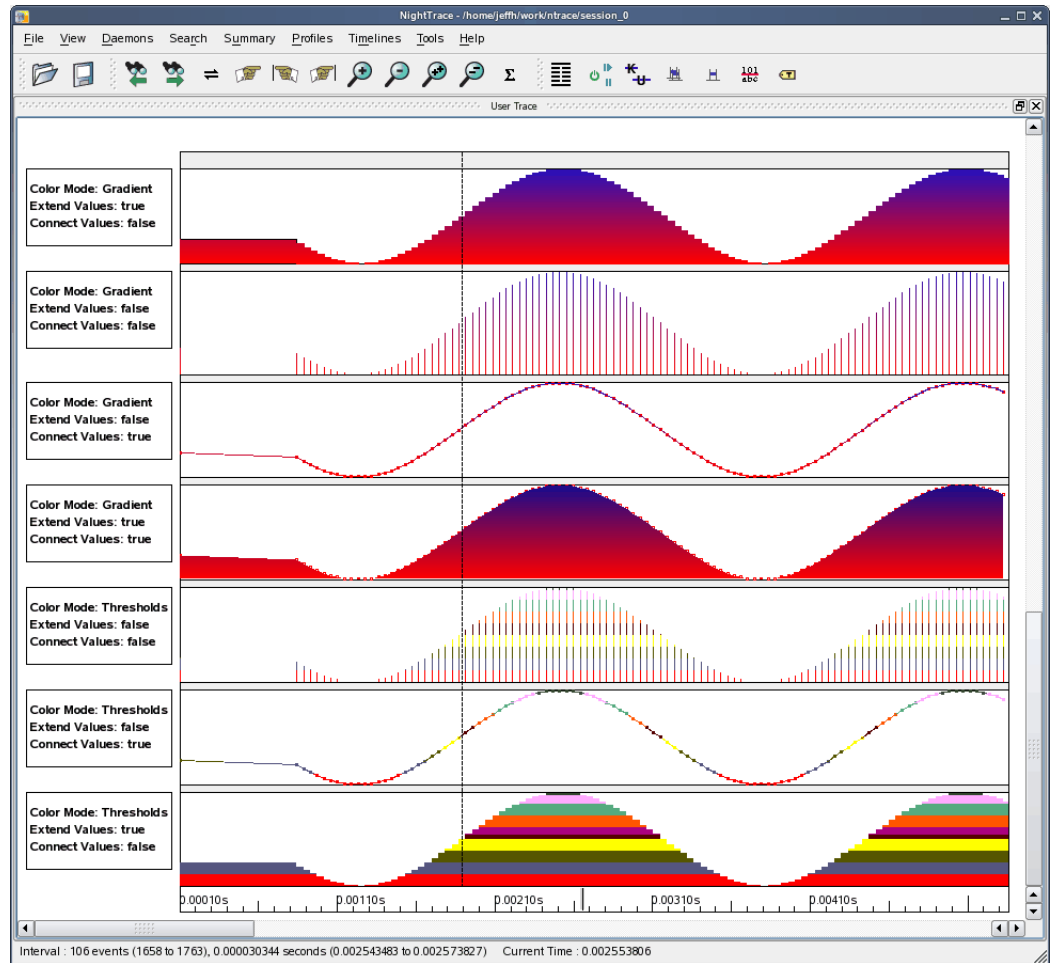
NightTrace - /home/jeffh/work/ntrace/session_0

File View Daemons Search Summary Profiles Timelines Tools Help

$\Sigma$

101
abc

User Trace

Color Mode: Gradient
Extend Values: true
Connect Values: false

Color Mode: Gradient
Extend Values: false
Connect Values: false

Color Mode: Gradient
Extend Values: false
Connect Values: true

Color Mode: Gradient
Extend Values: true
Connect Values: true

Color Mode: Thresholds
Extend Values: false
Connect Values: false

Color Mode: Thresholds
Extend Values: false
Connect Values: true

Color Mode: Thresholds
Extend Values: true
Connect Values: false

0.00010s 0.00110s 0.00210s 0.00310s 0.00410s

Interval : 106 events (1658 to 1763), 0.000030344 seconds (0.002543483 to 0.002573827) Current Time : 0.002553806